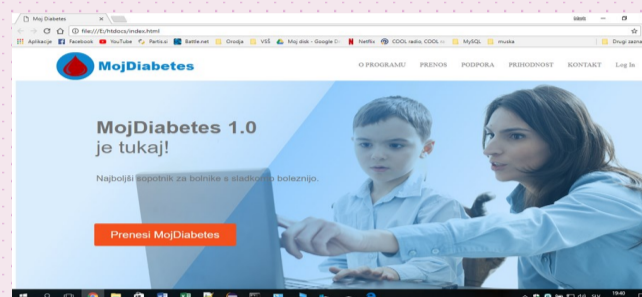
Moj Diabetes
file:///E:/htdocs/index.html
Aplikacije Facebook YouTube Partical Battle.net Orodja VSŠ Moj disk - Google D Netflix COOL radio, COOL MySQL muska Drugi zazna

MojDiabetes
O PROGRAMU PRENOS PODPORA PRIHODNOST KONTAKT Log In

MojDiabetes 1.0
je tukaj!

Najboljši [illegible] za bolnike s sladko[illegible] boleznijo.

Prenesi MojDiabetes

19:40